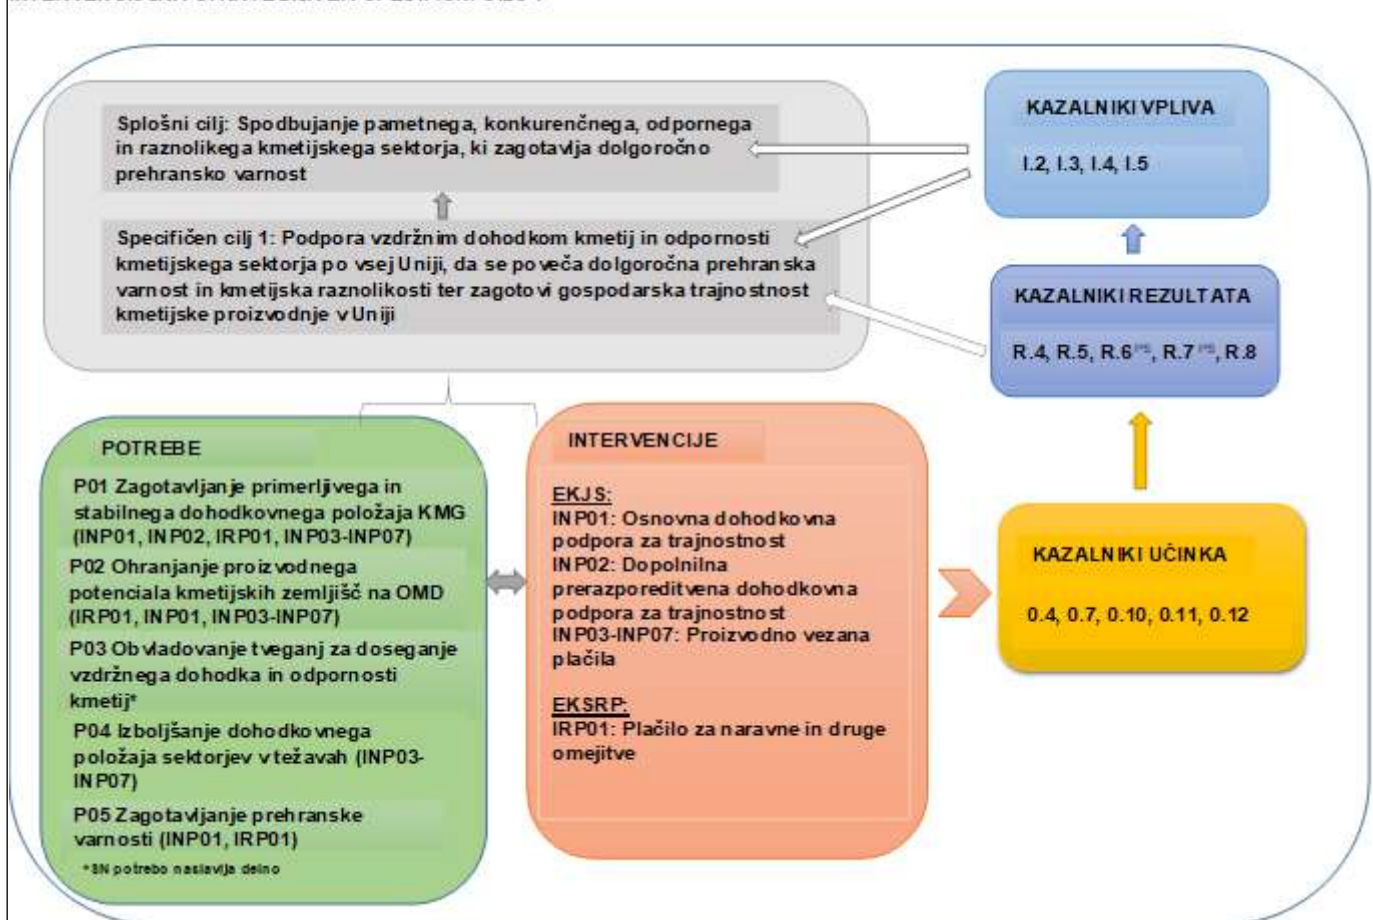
Splošni cilj: Spodbujanje pametnega, konkurenčnega, odpornega in raznolikega kmetijskega sektorja, ki zagotavlja dolgoročno prehransko varnost

Specifičen cilj 1: Podpora vzdržnim dohodkom kmetij in odpornosti kmetijskega sektorja po vsej Uniji, da se poveča dolgoročna prehranska varnost in kmetijska raznolikosti ter zagotovi gospodarska trajnostnost kmetijske proizvodnje v Uniji

KAZALNIKI VPLIVA

I.2, I.3, I.4, I.5

KAZALNIKI REZULTATA

R.4, R.5, R.6$^{PS}$, R.7$^{PS}$, R.8

POTREBE

P01 Zagotavljanje primerljivega in stabilnega dohodkovnega položaja KMG (INP01, INP02, IRP01, INP03-INP07)

P02 Ohranjanje proizvodnega potenciala kmetijskih zemljišč na OMD (IRP01, INP01, INP03-INP07)

P03 Obvladovanje tveganj za doseganje vzdržnega dohodka in odpornosti kmetij*

P04 Izboljšanje dohodkovnega položaja sektorjev v težavah (INP03-INP07)

P05 Zagotavljanje prehranske varnosti (INP01, IRP01)

*SN potrebo naslavlja delno

INTERVENCIJE

EKJS:
INP01: Osnovna dohodkovna podpora za trajnostnost
INP02: Dopolnilna prerazporeditvena dohodkovna podpora za trajnostnost
INP03-INP07: Proizvodno vezana plačila

EKSRP:
IRP01: Plačilo za naravne in druge omejitve

KAZALNIKI UČINKA

0.4, 0.7, 0.10, 0.11, 0.12